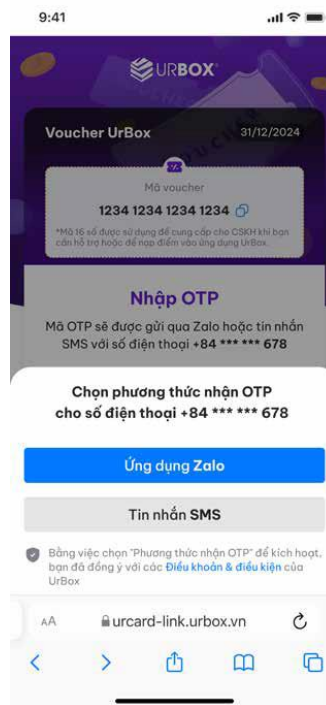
9:41

URBOX

Voucher UrBox 31/12/2024

Mã voucher

1234 1234 1234 1234

*Mã 16 số được sử dụng để cung cấp cho CSKH khi bạn cần hỗ trợ hoặc để nạp điểm vào ứng dụng UrBox.

Nhập OTP

Mã OTP sẽ được gửi qua Zalo hoặc tin nhắn SMS với số điện thoại +84 *** *** 678

Chọn phương thức nhận OTP cho số điện thoại +84 *** *** 678

Ứng dụng Zalo

Tin nhắn SMS

Bằng việc chọn "Phương thức nhận OTP" để kích hoạt, bạn đã đồng ý với các Điều khoản & điều kiện của UrBox

AA urcard-link.urbox.vn